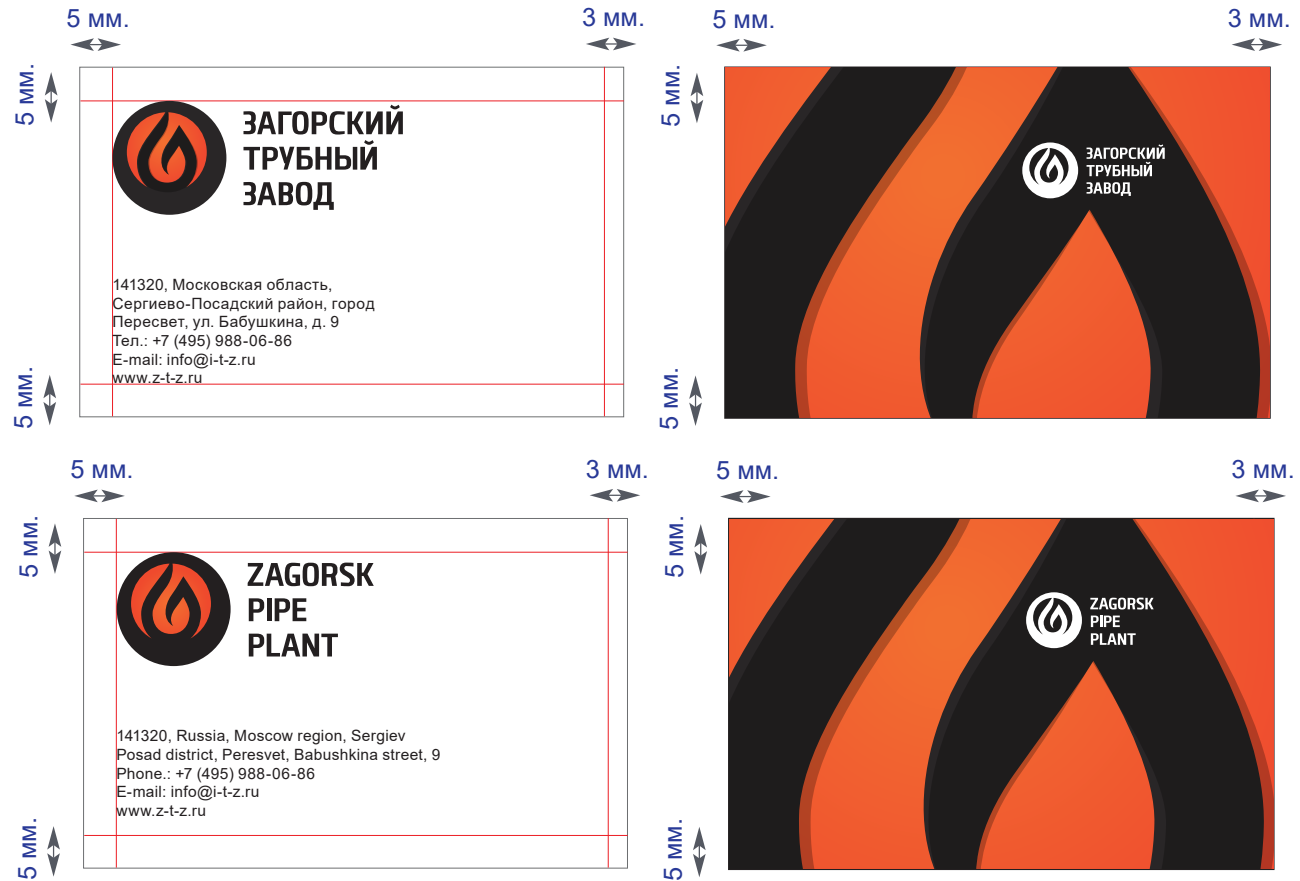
5 мм.

3 мм.

5 мм.

ЗАГОРСКИЙ
ТРУБНЫЙ
ЗАВОД

141320, Московская область,
Сергиево-Посадский район, город
Пересвет, ул. Бабушкина, д. 9
Тел.: +7 (495) 988-06-86
E-mail: info@i-t-z.ru
www.z-t-z.ru

5 мм.

5 мм.

3 мм.

5 мм.

ЗАГОРСКИЙ
ТРУБНЫЙ
ЗАВОД

5 мм.

5 мм.

3 мм.

5 мм.

ZAGORSK
PIPE
PLANT

141320, Russia, Moscow region, Sergiev
Posad district, Peresvet, Babushkina street, 9
Phone.: +7 (495) 988-06-86
E-mail: info@i-t-z.ru
www.z-t-z.ru

5 мм.

5 мм.

3 мм.

5 мм.

ZAGORSK
PIPE
PLANT

5 мм.